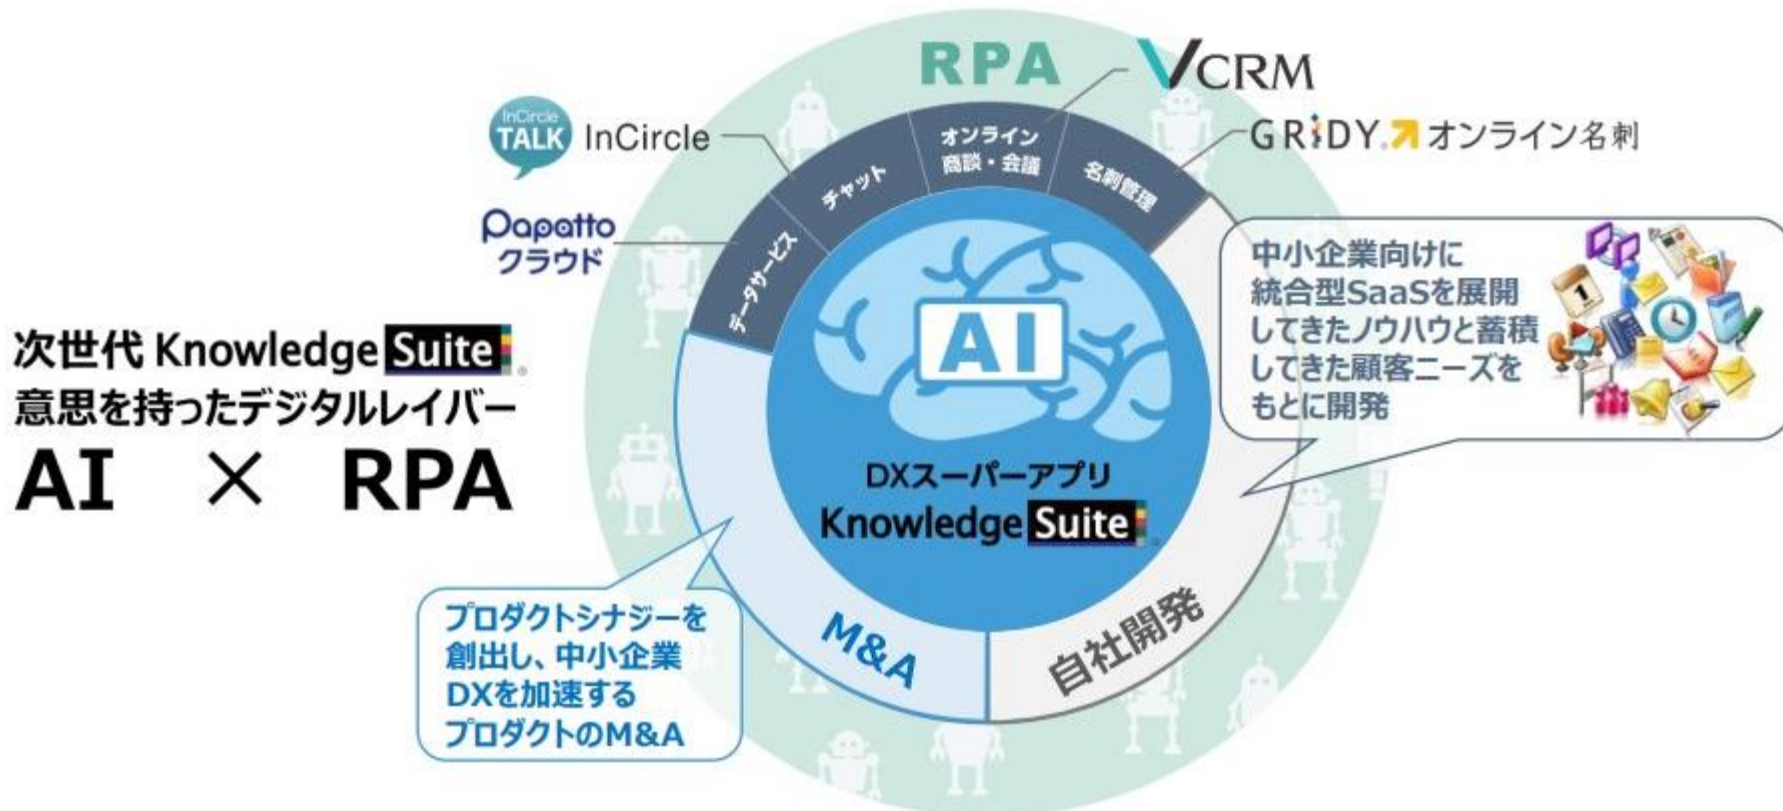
次世代 Knowledge Suite
意思を持ったデジタルレイバー
AI × RPA

RPA
VCRM
InCircle TALK InCircle
GRIDY オンライン名刺
Papatto クラウド

データサービス
チャット
オンライン 商談・会議
名刺管理

AI
DXスーパーアプリ
Knowledge Suite

中小企業向けに統合型SaaSを展開してきたノウハウと蓄積してきた顧客ニーズをもとに開発

M&A
自社開発

プロダクトシナジーを創出し、中小企業DXを加速するプロダクトのM&A